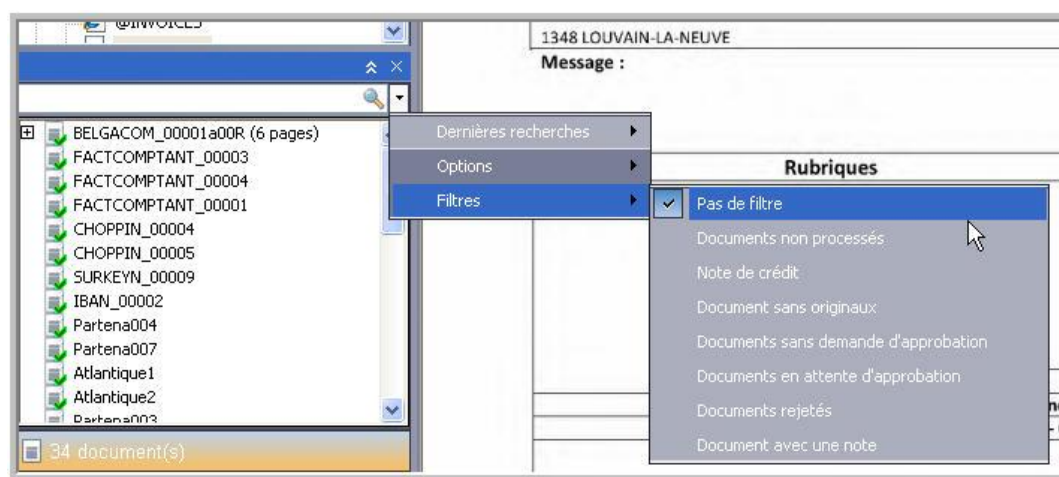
@INVOICES

BELGACOM_00001a00R (6 pages)
FACTCOMPTANT_00003
FACTCOMPTANT_00004
FACTCOMPTANT_00001
CHOPPIN_00004
CHOPPIN_00005
SURKEYN_00009
IBAN_00002
Partena004
Partena007
Atlantique1
Atlantique2
Partena003

34 document(s)

1348 LOUVAIN-LA-NEUVE
Message :

Rubriques

Dernières recherches
Options
Filtres

Pas de filtre
Documents non processés
Note de crédit
Document sans originaux
Documents sans demande d'approbation
Documents en attente d'approbation
Documents rejetés
Document avec une note